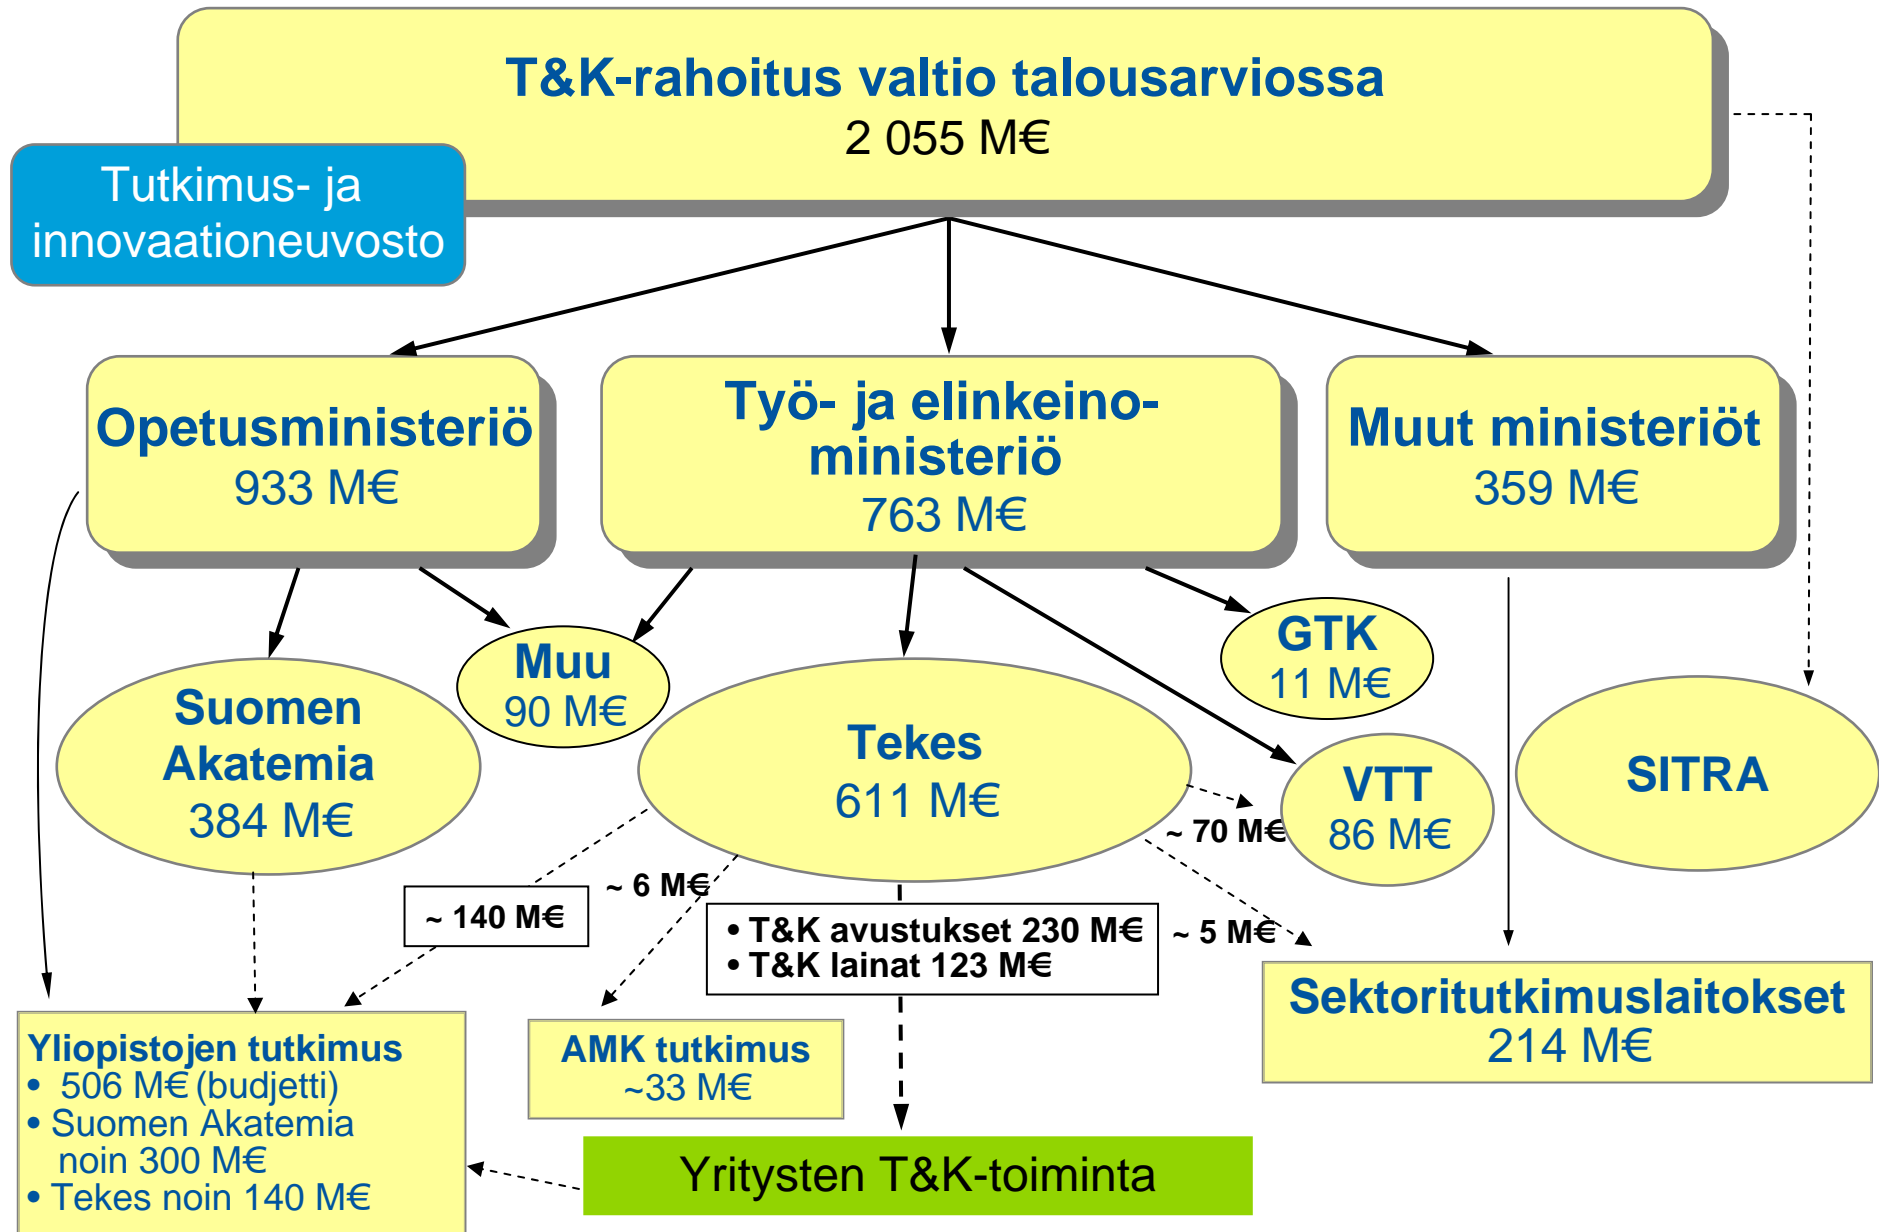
T&K-rahoitus valtio talousarviossa
2 055 M€

Tutkimus- ja innovaationeuvosto

Opetusministeriö
933 M€

Työ- ja elinkeinoministeriö
763 M€

Muut ministeriöt
359 M€

Muu
90 M€

GTK
11 M€

Suomen Akatemia
384 M€

Tekes
611 M€

VTT
86 M€

SITRA

~ 70 M€

~ 6 M€

~ 140 M€

• T&K avustukset 230 M€
• T&K lainat 123 M€

~ 5 M€

Sektoritutkimuslaitokset
214 M€

Yliopistojen tutkimus
• 506 M€ (budjetti)
• Suomen Akatemia noin 300 M€
• Tekes noin 140 M€

AMK tutkimus
~33 M€

Yritysten T&K-toiminta